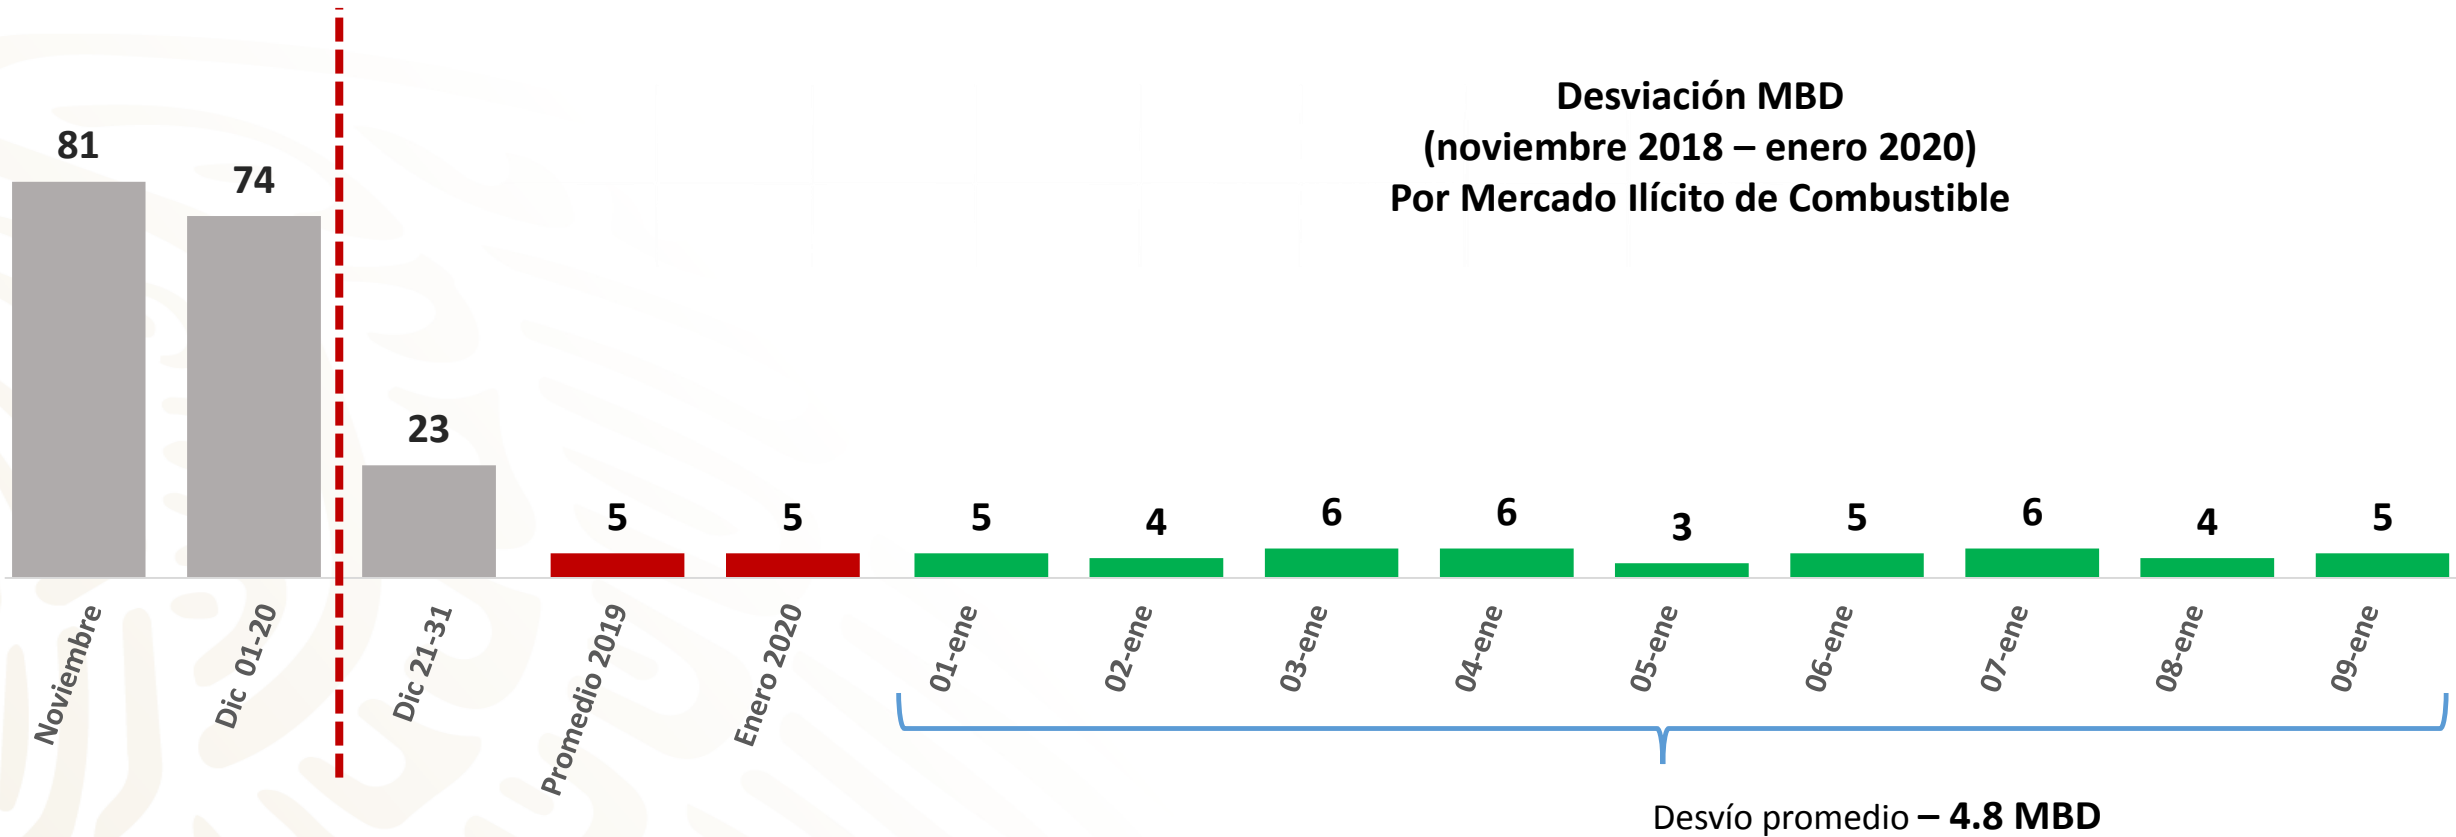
Desviación MBD
(noviembre 2018 – enero 2020)
Por Mercado Ilícito de Combustible

81
74
23
5
5
5
4
6
6
3
5
6
4
5

Noviembre
Dic 01-20
Dic 21-31
Promedio 2019
Enero 2020
01-ene
02-ene
03-ene
04-ene
05-ene
06-ene
07-ene
08-ene
09-ene

Desvío promedio – 4.8 MBD